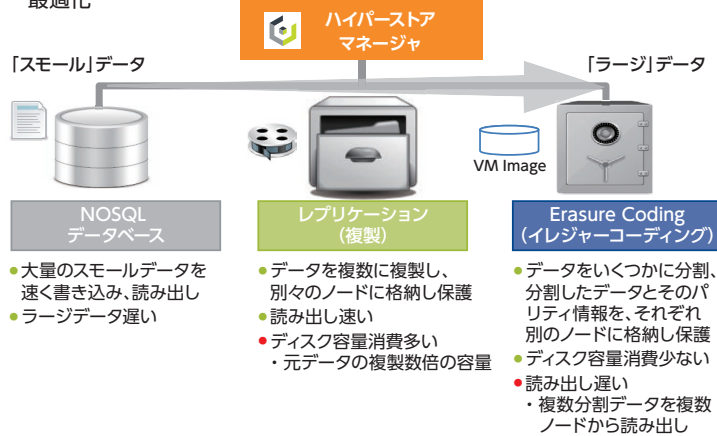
最適化

ハイパーストア
マネージャ

「スモール」データ

「ラージ」データ

VM Image

NOSQL
データベース

・大量のスモールデータを速く書き込み、読み出し
・ラージデータ遅い

レプリケーション
（複製）

・データを複数に複製し、別々のノードに格納し保護
・読み出し速い
・ディスク容量消費多い
・元データの複製数倍の容量

Erasure Coding
（イレジャーコーディング）

・データをいくつかに分割、分割したデータとそのパリティ情報を、それぞれ別のノードに格納し保護
・ディスク容量消費少ない
・読み出し遅い
・複数分割データを複数ノードから読み出し